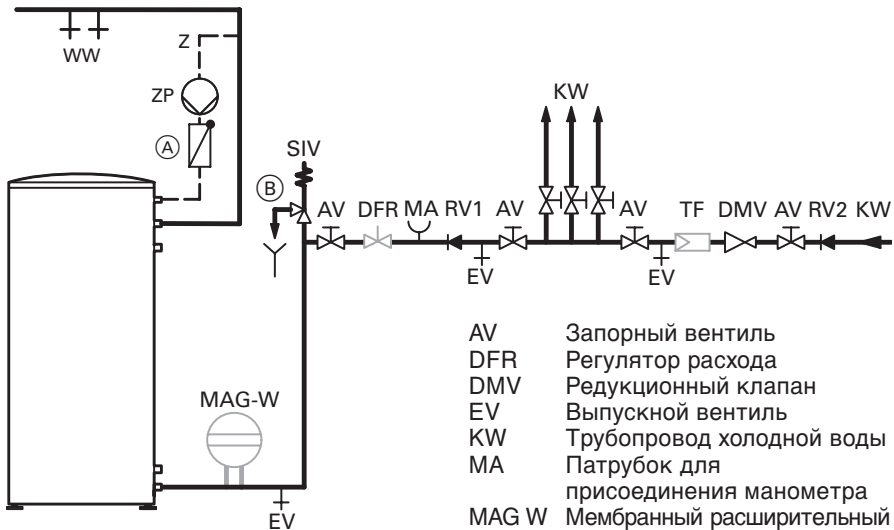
WW
Z
ZP
A
SIV
B
KW
AV DFR MA RV1 AV
AV TF DMV AV RV2 KW
EV
EV
MAG-W
EV

| | |
|---|---|
| AV | Запорный вентиль |
| DFR | Регулятор расхода |
| DMV | Редукционный клапан |
| EV | Выпускной вентиль |
| KW | Трубопровод холодной воды |
| MA | Патрубок для присоединения манометра |
| MAG W | Мембранный расширительный |